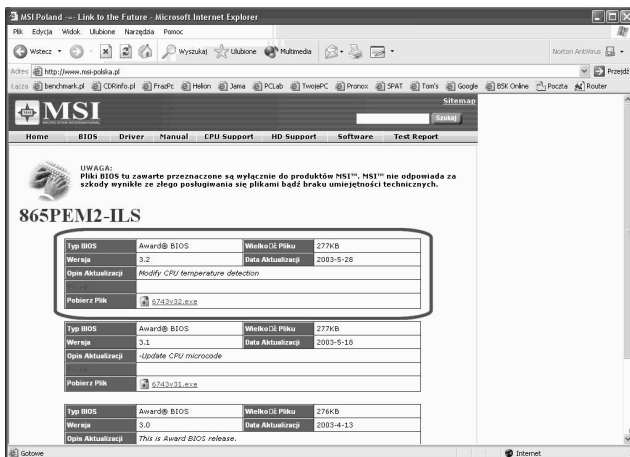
MSI Poland -- Link to the Future - Microsoft Internet Explorer

Plik Edycja Widok Ulubione Narzędzia Pomoc

Wstecz Wyszukaj Ulubione Multimedia

Norton AntiVirus

Adres http://www.msi-polska.pl

Przejdź

Łącza benchmark.pl CDRinfo.pl FrazPc Helion Jama PCLab TwojePC Pronox SPAT Tom's Google BSK Online Poczta Router

MSI

Sitemap

Szukaj

Home BIOS Driver Manual CPU Support HD Support Software Test Report

UWAGA:
Pliki BIOS tu zawarte przeznaczone są wyłącznie do produktów MSI™. MSI™ nie odpowiada za szkody wynikłe ze złego posługiwania się plikami bądź braku umiejętności technicznych.

865PEM2-ILS

| Typ BIOS | Award® BIOS | WielkoĹ› Pliku | 277KB |
|---|---|---|---|
| Wersja | 3.2 | Data Aktualizacji | 2003-5-28 |
| Opis Aktualizacji | Modify CPU temperature detection | | |
| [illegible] | | | |
| Pobierz Plik | 6743v32.exe | | |

| Typ BIOS | Award® BIOS | WielkoĹ› Pliku | 277KB |
|---|---|---|---|
| Wersja | 3.1 | Data Aktualizacji | 2003-5-18 |
| Opis Aktualizacji | -Update CPU microcode | | |
| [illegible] | | | |
| Pobierz Plik | 6743v31.exe | | |

| Typ BIOS | Award® BIOS | WielkoĹ› Pliku | 276KB |
|---|---|---|---|
| Wersja | 3.0 | Data Aktualizacji | 2003-4-13 |
| Opis Aktualizacji | This is Award BIOS release. | | |

Gotowe

Internet